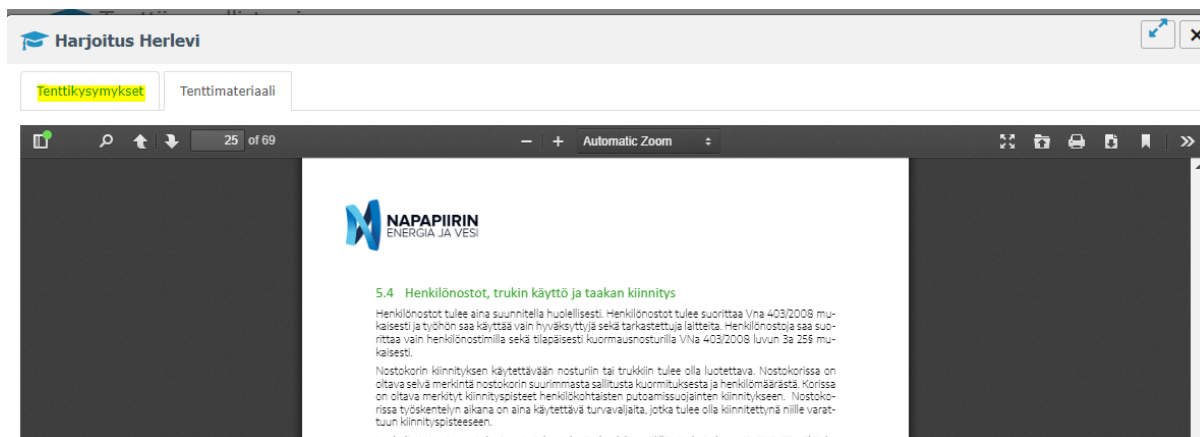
Harjoitus Herlevi

Tenttikysymykset

Tenttimateriaali

25 of 69

Automatic Zoom

NAPAPIIRIN
ENERGIA JA VESI

5.4 Henkilönostot, trukin käyttö ja taakan kiinnitys

Henkilönostot tulee aina suunnitella huolellisesti. Henkilönostot tulee suorittaa Vna 403/2008 mukaisesti ja työhön saa käyttää vain hyväksyttyjä sekä tarkastettuja laitteita. Henkilönostoja saa suorittaa vain henkilönostimilla sekä tilapäisesti kuormausnosturilla VNa 403/2008 luvun 3a 25§ mukaisesti.

Nostokorin kiinnityksen käytettävään nosturiin tai trukkiin tulee olla luotettava. Nostokorissa on oltava selvä merkintä nostokorin suurimmasta sallitusta kuormituksesta ja henkilömäärästä. Korissa on oltava merkityt kiinnityspisteet henkilökohtaisten putoamissuojainten kiinnitykseen. Nostokorissa työskentelyn aikana on aina käytettävä turvavaljaita, jotka tulee olla kiinnitettynä niille varattuun kiinnityspisteeseen.